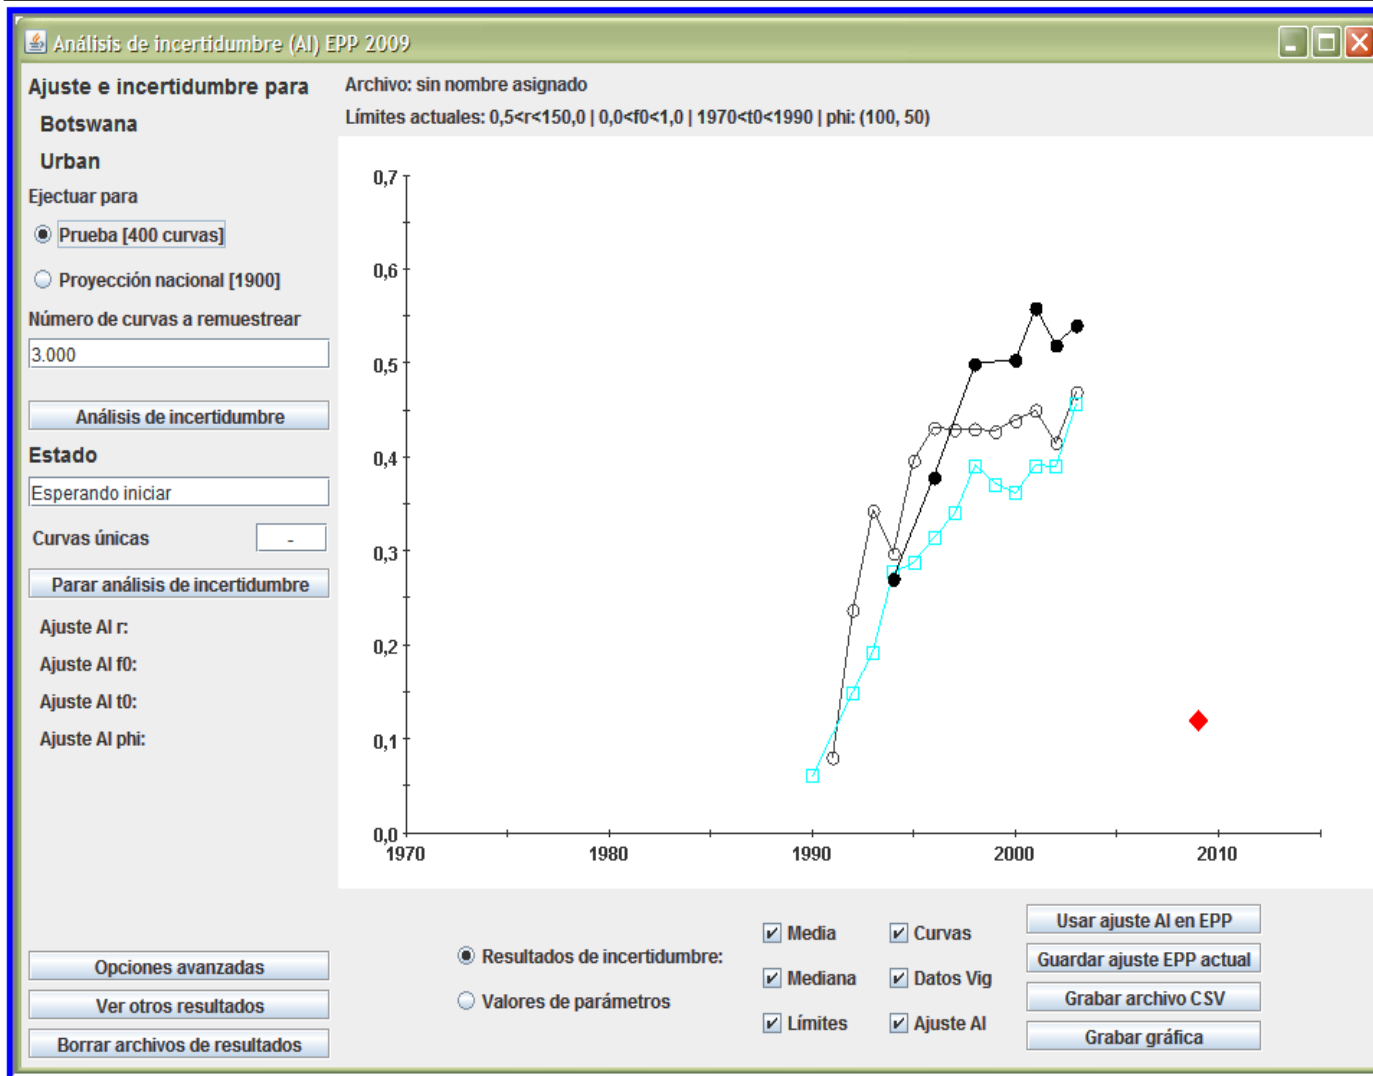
Análisis de incertidumbre (AI) EPP 2009

Ajuste e incertidumbre para
Botswana
Urban
Ejectuar para
Prueba [400 curvas]
Proyección nacional [1900]
Número de curvas a remuestrear
3.000
Análisis de incertidumbre
Estado
Esperando iniciar
Curvas únicas -
Parar análisis de incertidumbre
Ajuste AI r:
Ajuste AI f0:
Ajuste AI t0:
Ajuste AI phi:

Archivo: sin nombre asignado
Límites actuales: 0,5<r<150,0 | 0,0<f0<1,0 | 1970<t0<1990 | phi: (100, 50)

0,7
0,6
0,5
0,4
0,3
0,2
0,1
0,0
1970
1980
1990
2000
2010

Opciones avanzadas
Ver otros resultados
Borrar archivos de resultados

Resultados de incertidumbre:
Valores de parámetros

Media
Mediana
Límites
Curvas
Datos Vig
Ajuste AI

Usar ajuste AI en EPP
Guardar ajuste EPP actual
Grabar archivo CSV
Grabar gráfica